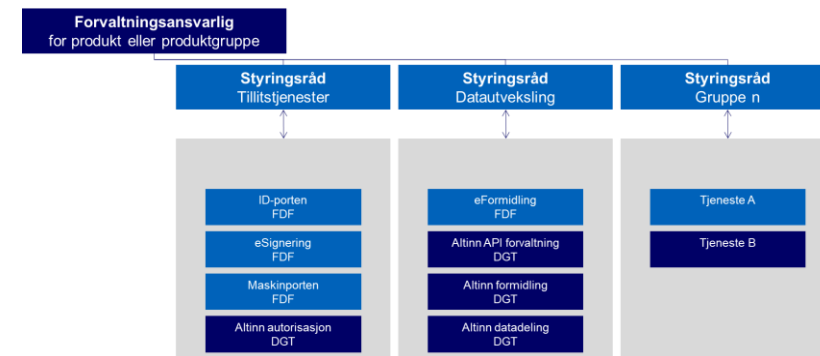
Forvaltningsansvarlig
for produkt eller produktgruppe

Styringsråd
Tillitstjenester

ID-porten
FDF

eSignering
FDF

Maskinporten
FDF

Altinn autorisasjon
DGT

Styringsråd
Datautveksling

eFormidling
FDF

Altinn API forvaltning
DGT

Altinn formidling
DGT

Altinn datadeling
DGT

Styringsråd
Gruppe n

Tjeneste A

Tjeneste B